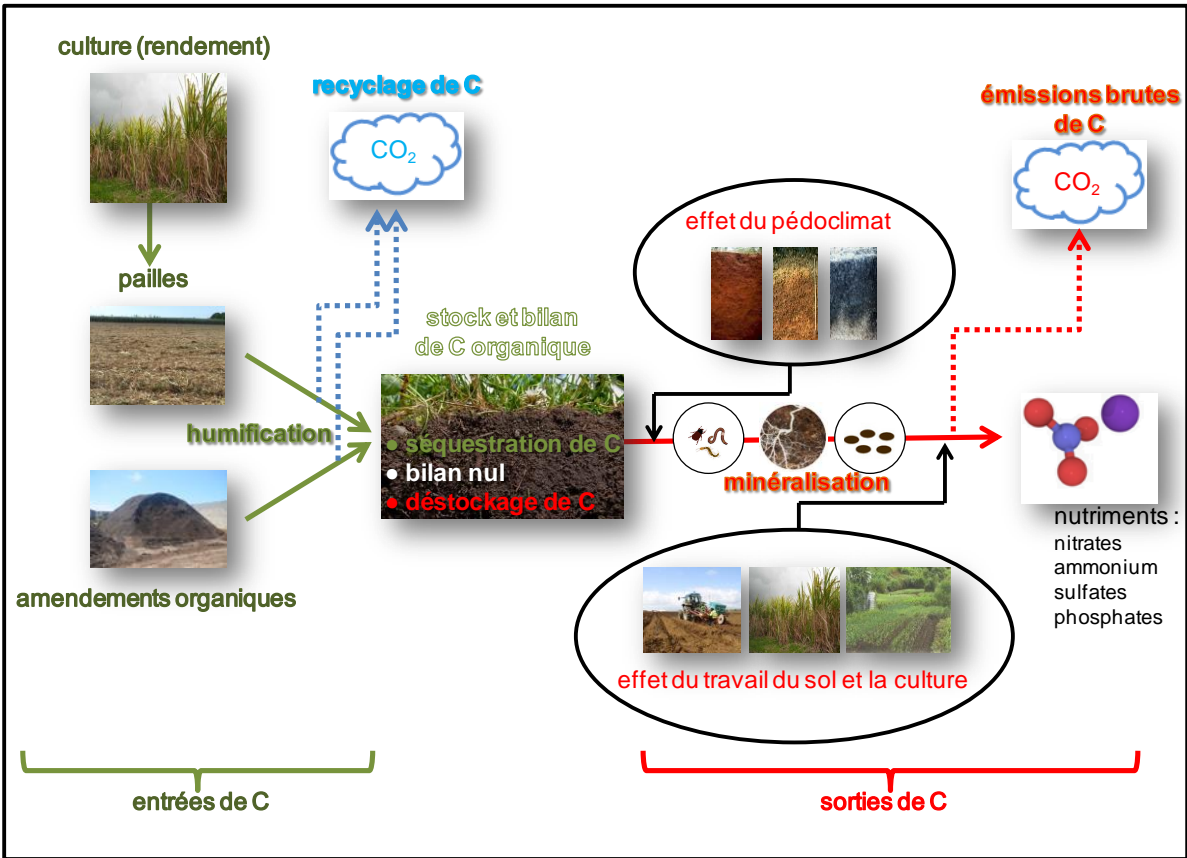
culture (rendement)

pailles

amendements organiques

humification

recyclage de C

$CO_2$

stock et bilan de C organique

• séquestration de C
• bilan nul
• déstockage de C

effet du pédoclimat

minéralisation

émissions brutes de C

$CO_2$

nutriments :
nitrates
ammonium
sulfates
phosphates

effet du travail du sol et la culture

entrées de C

sorties de C